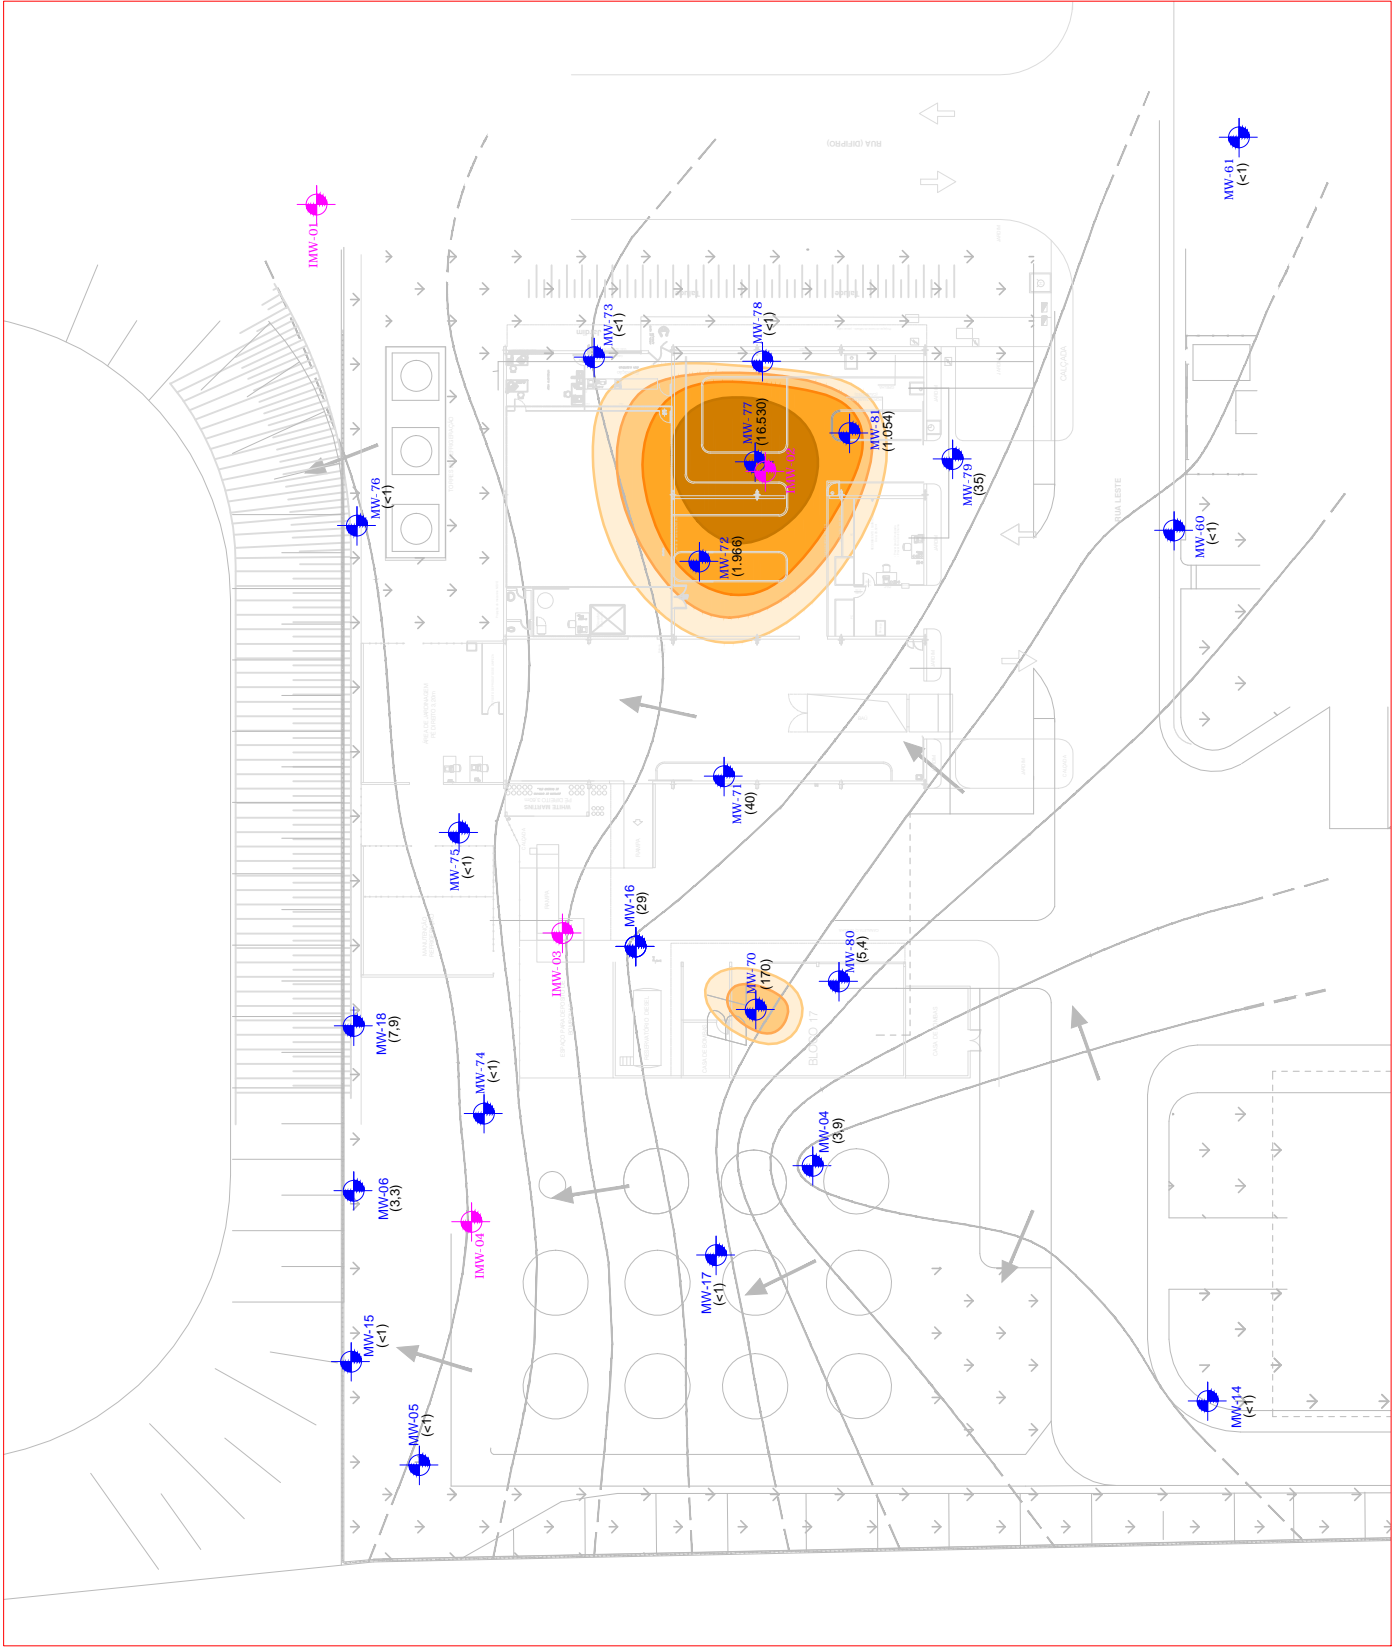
IMW-01

MW-73
(<1)

MW-78
(<1)

MW-77
(16.530)

IMW-02

MW-81
(1.054)

MW-79
(35)

MW-76
(<1)

MW-72
(1.966)

MW-61
(<1)

MW-60
(<1)

RUA LESTE

MW-71
(40)

MW-75
(<1)

MW-16
(29)

IMW-03

MW-70
(170)

MW-80
(5,4)

BLOCO 17

MW-18
(7,9)

MW-74
(<1)

MW-04
(3,9)

MW-06
(3,3)

IMW-04

MW-17
(<1)

MW-15
(<1)

MW-05
(<1)

MW-14
(<1)